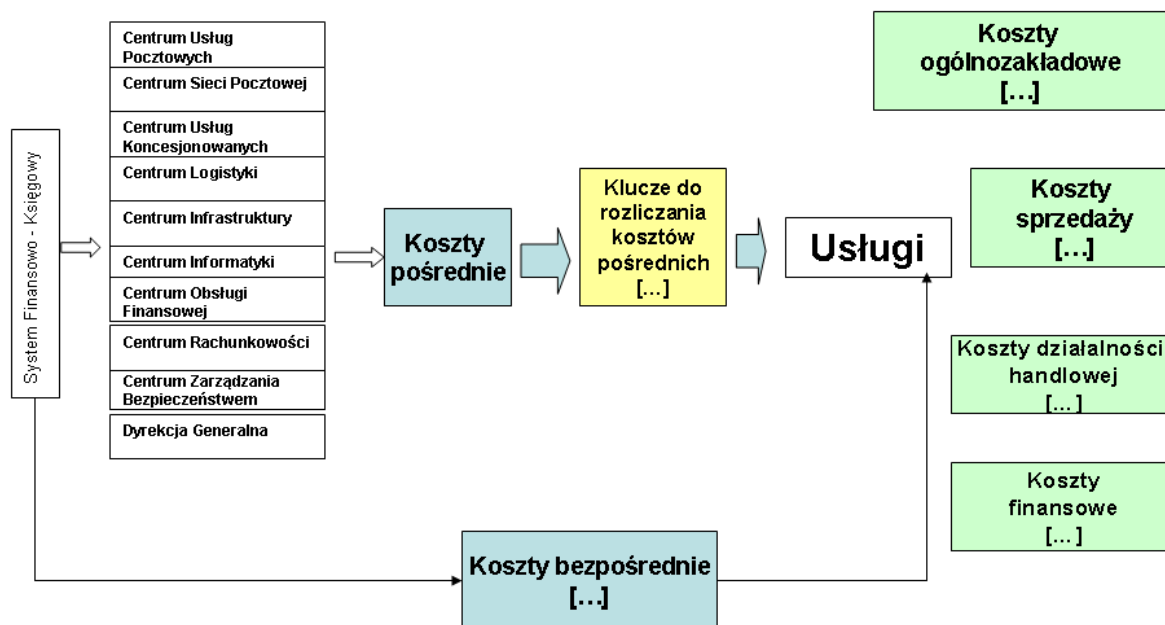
System Finansowo - Księgowy

Centrum Usług Pocztowych

Centrum Sieci Pocztowej

Centrum Usług Koncesjonowanych

Centrum Logistyki

Centrum Infrastruktury

Centrum Informatyki

Centrum Obsługi Finansowej

Centrum Rachunkowości

Centrum Zarządzania Bezpieczeństwem

Dyrekcja Generalna

Koszty pośrednie

Klucze do rozliczania kosztów pośrednich [...]

Usługi

Koszty ogólnozakładowe [...]

Koszty sprzedaży [...]

Koszty działalności handlowej [...]

Koszty finansowe [...]

Koszty bezpośrednie [...]